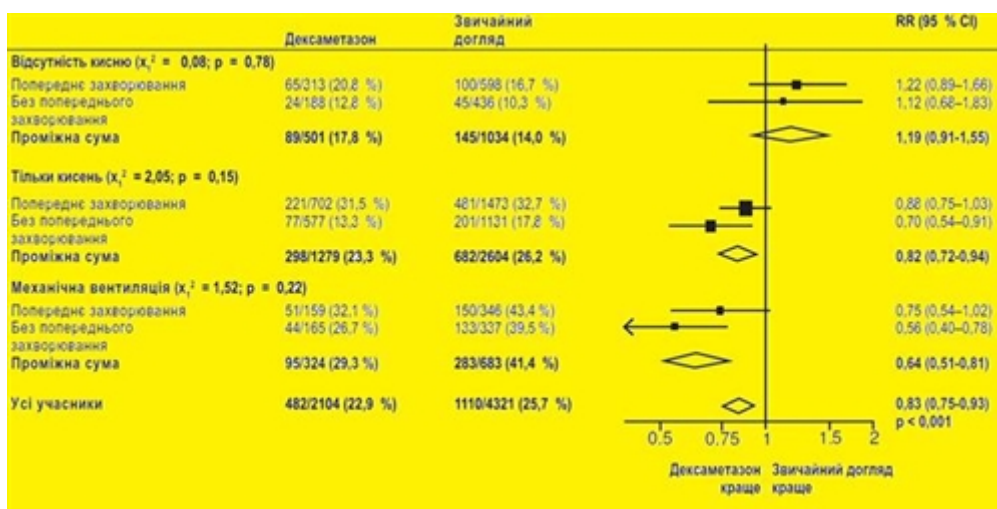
| | Дексаметазон | Звичайний догляд | RR (95 % CI) |
|---|---|---|---|
| **Відсутність кисню ($χ_1^2$ = 0,08; p = 0,78)** | | | |
| Попереднє захворювання | 65/313 (20,8 %) | 100/598 (16,7 %) | 1,22 (0,89–1,66) |
| Без попереднього захворювання | 24/188 (12,8 %) | 45/436 (10,3 %) | 1,12 (0,68–1,83) |
| **Проміжна сума** | **89/501 (17,8 %)** | **145/1034 (14,0 %)** | **1,19 (0,91-1,55)** |
| **Тільки кисень ($χ_1^2$ = 2,05; p = 0,15)** | | | |
| Попереднє захворювання | 221/702 (31,5 %) | 481/1473 (32,7 %) | 0,88 (0,75–1,03) |
| Без попереднього захворювання | 77/577 (13,3 %) | 201/1131 (17,8 %) | 0,70 (0,54–0,91) |
| **Проміжна сума** | **298/1279 (23,3 %)** | **682/2604 (26,2 %)** | **0,82 (0,72-0,94)** |
| **Механічна вентиляція ($χ_1^2$ = 1,52; p = 0,22)** | | | |
| Попереднє захворювання | 51/159 (32,1 %) | 150/346 (43,4 %) | 0,75 (0,54–1,02) |
| Без попереднього захворювання | 44/165 (26,7 %) | 133/337 (39,5 %) | 0,56 (0,40–0,78) |
| **Проміжна сума** | **95/324 (29,3 %)** | **283/683 (41,4 %)** | **0,64 (0,51-0,81)** |
| **Усі учасники** | **482/2104 (22,9 %)** | **1110/4321 (25,7 %)** | **0,83 (0,75-0,93)** p < 0,001 |

0,5 0,75 1 1,5 2

Дексаметазон краще Звичайний догляд краще